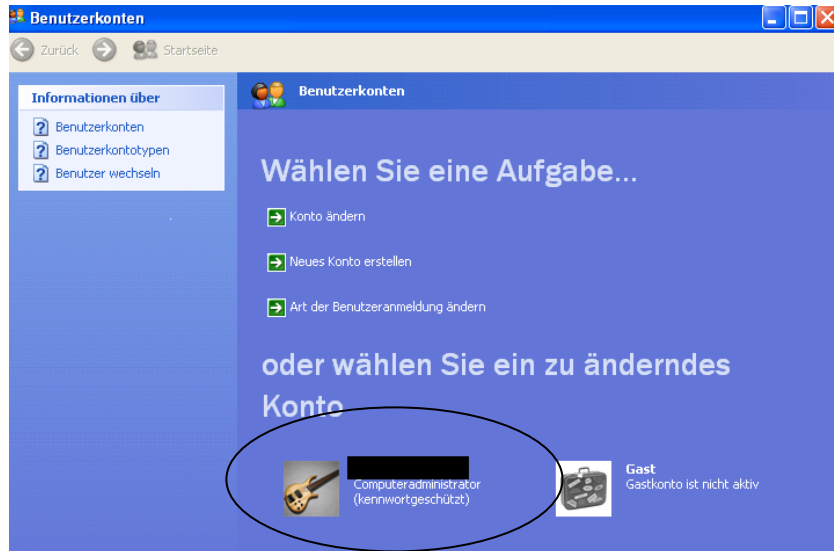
Benutzerkonten

Zurück Startseite

Informationen über

Benutzerkonten

Benutzerkontotypen

Benutzer wechseln

Benutzerkonten

Wählen Sie eine Aufgabe...

Konto ändern

Neues Konto erstellen

Art der Benutzeranmeldung ändern

oder wählen Sie ein zu änderndes Konto

Computeradministrator (kennwortgeschützt)

Gast
Gastkonto ist nicht aktiv